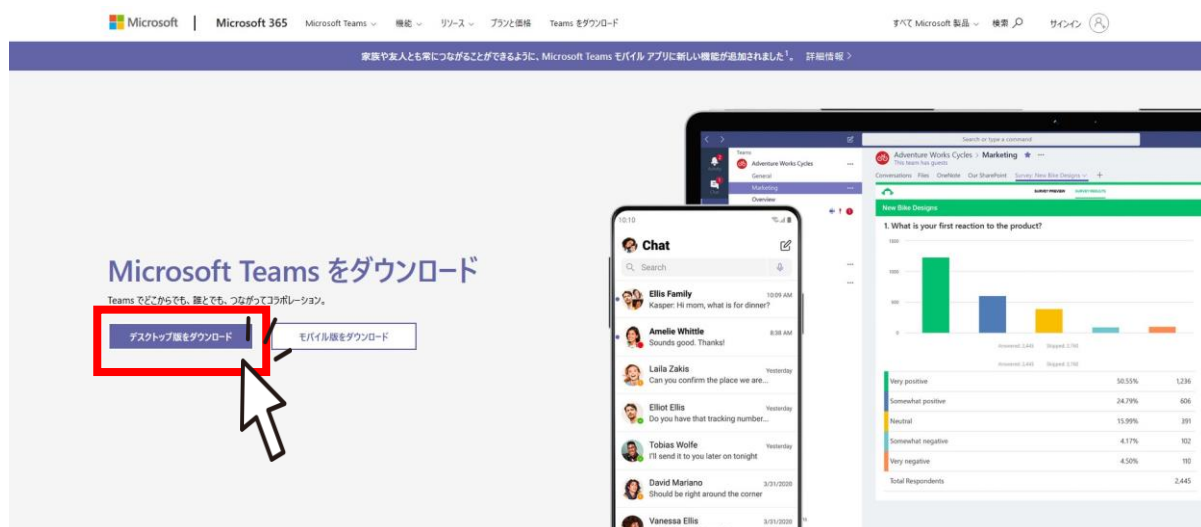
Microsoft | Microsoft 365 Microsoft Teams ⌄ 機能 ⌄ リソース ⌄ プランと価格 Teams をダウンロード

すべて Microsoft 製品 ⌄ 検索 サインイン

家族や友人とも常につながることができるように、Microsoft Teams モバイル アプリに新しい機能が追加されました¹。 詳細情報 >

Microsoft Teams をダウンロード

Teams でどこからでも、誰とでも、つながってコラボレーション。

デスクトップ版をダウンロード

モバイル版をダウンロード

Search or type a command

Teams
Adventure Works Cycles
General
Marketing
Overview

Adventure Works Cycles > Marketing
This team has guests
Conversations Files OneNote Our SharePoint Survey: New Bike Designs

New Bike Designs

1. What is your first reaction to the product?

| | | |
|---|---|---|
| Very positive | 50.55% | 1,236 |
| Somewhat positive | 24.79% | 606 |
| Neutral | 15.99% | 391 |
| Somewhat negative | 4.17% | 102 |
| Very negative | 4.50% | 110 |
| Total Respondents | | 2,445 |

10:10

Chat

Search

Ellis Family 10:09 AM
Kasper: Hi mom, what is for dinner?

Amelie Whittle 8:38 AM
Sounds good. Thanks!

Laila Zakis Yesterday
Can you confirm the place we are...

Elliot Ellis Yesterday
Do you have that tracking number...

Tobias Wolfe Yesterday
I'll send it to you later on tonight

David Mariano 3/31/2020
Should be right around the corner

Vanessa Ellis 3/31/2020